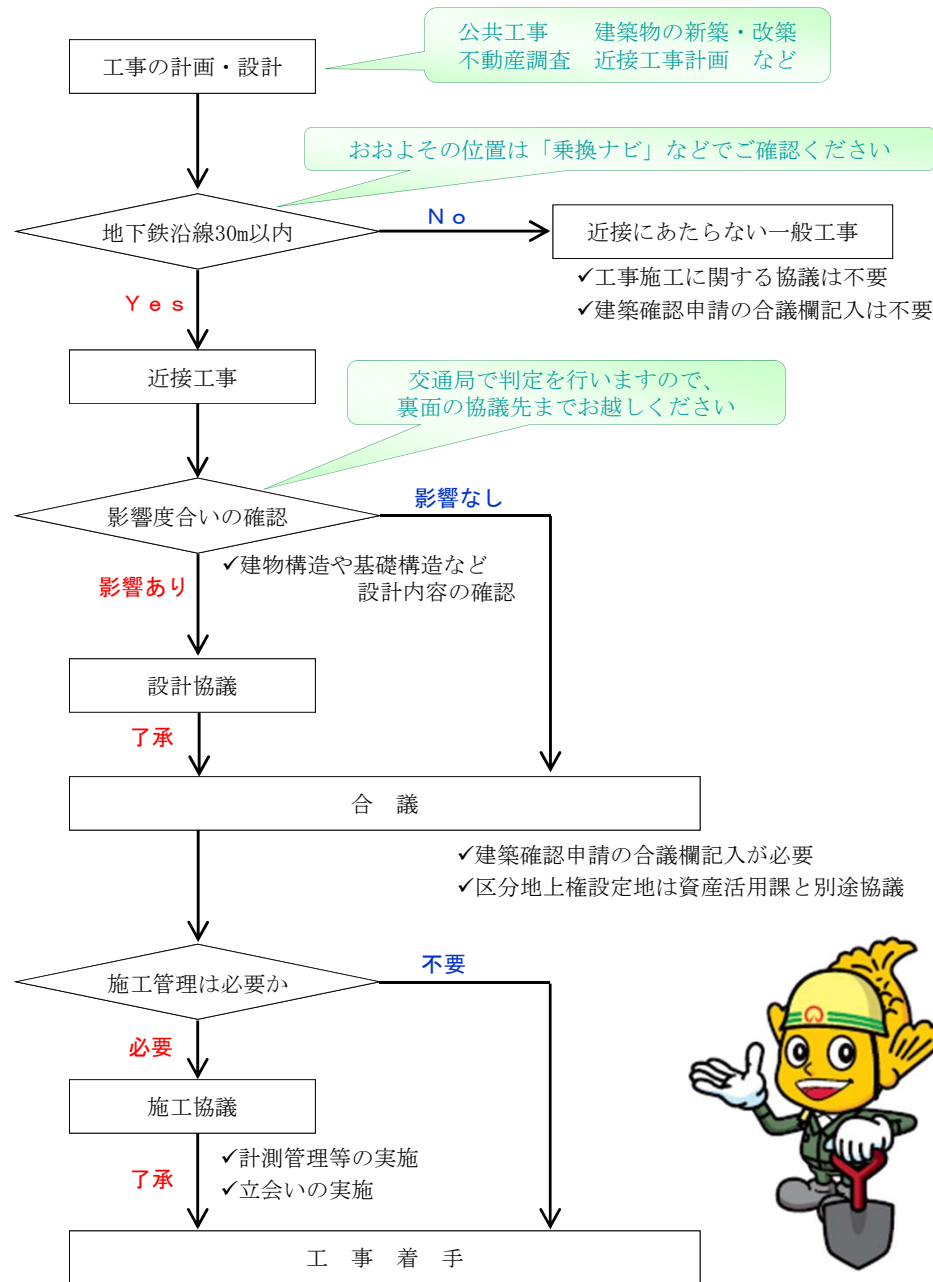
工事の計画・設計

公共工事　建築物の新築・改築
不動産調査　近接工事計画　など

おおよその位置は「乗換ナビ」などでご確認ください

地下鉄沿線30m以内

Ｎｏ

近接にあたらない一般工事

✓工事施工に関する協議は不要
✓建築確認申請の合議欄記入は不要

Ｙｅｓ

近接工事

交通局で判定を行いますので、
裏面の協議先までお越しください

影響度合いの確認

影響なし

✓建物構造や基礎構造など
設計内容の確認

影響あり

設計協議

了承

合　議

✓建築確認申請の合議欄記入が必要
✓区分地上権設定地は資産活用課と別途協議

施工管理は必要か

不要

必要

施工協議

✓計測管理等の実施
✓立会いの実施

了承

工　事　着　手